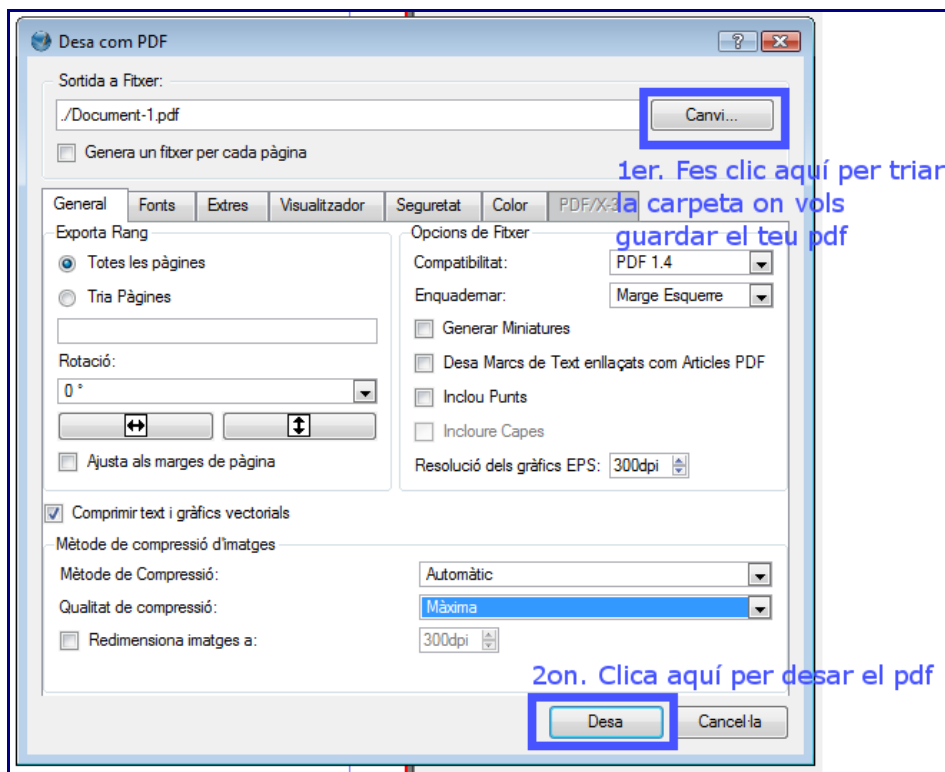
Desa com PDF

Sortida a Fitxer:

./Document-1.pdf

Canvi...

Genera un fitxer per cada pàgina

1er. Fes clic aquí per triar la carpeta on vols guardar el teu pdf

General | Fonts | Extres | Visualitzador | Seguretat | Color | PDF/X-3

Exporta Rang

Totes les pàgines

Tria Pàgines

Rotació:

0 °

Ajusta als marges de pàgina

Opcions de Fitxer

Compatibilitat: PDF 1.4

Enquademar: Marge Esquerre

Generar Miniatures

Desa Marcs de Text enllaçats com Articles PDF

Inclou Punts

Incloure Capes

Resolució dels gràfics EPS: 300dpi

Comprimir text i gràfics vectorials

Mètode de compressió d'imatges

Mètode de Compressió: Automàtic

Qualitat de compressió: Màxima

Redimensiona imatges a: 300dpi

2on. Clica aquí per desar el pdf

Desa

Cancel·la